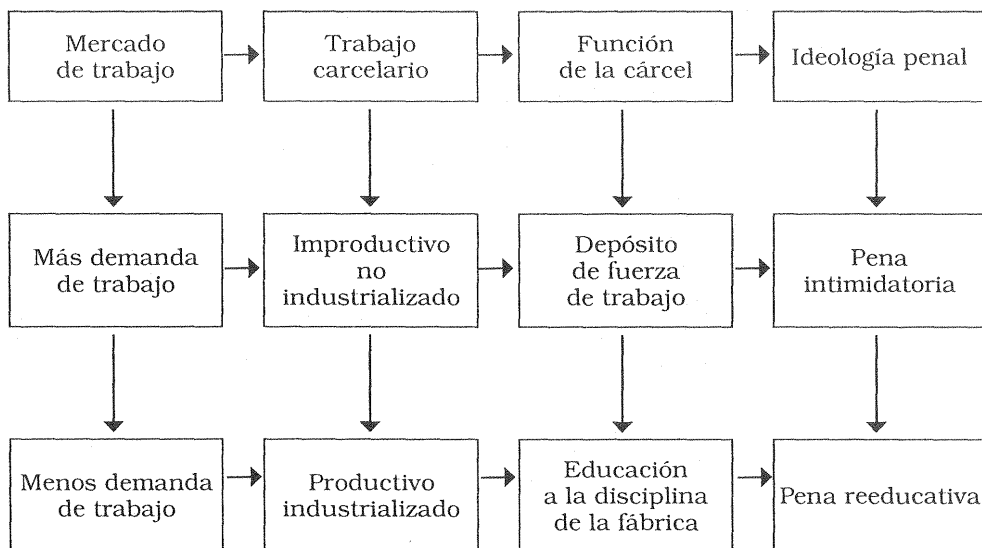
Mercado de trabajo

Trabajo carcelario

Función de la cárcel

Ideología penal

Más demanda de trabajo

Improductivo no industrializado

Depósito de fuerza de trabajo

Pena intimidatoria

Menos demanda de trabajo

Productivo industrializado

Educación a la disciplina de la fábrica

Pena reeducativa